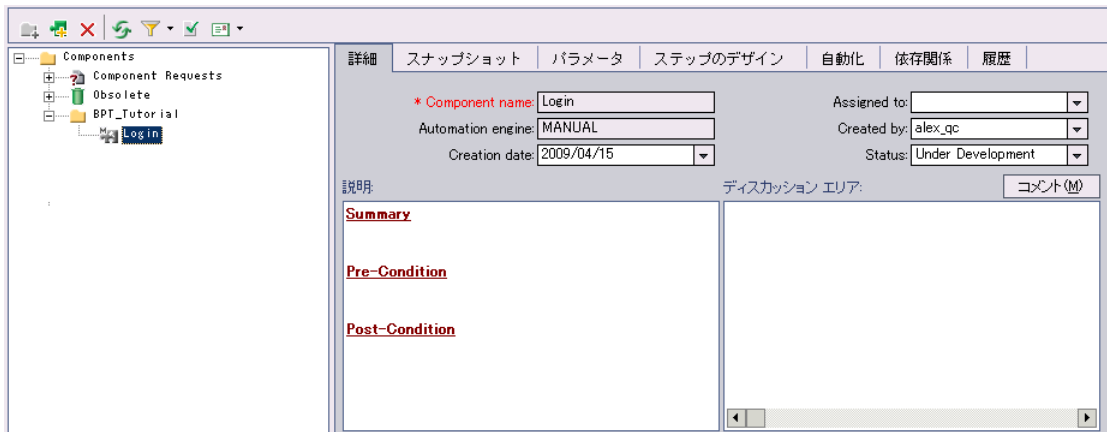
Components
Component Requests
Obsolete
BPT_Tutorial
Login

詳細 | スナップショット | パラメータ | ステップのデザイン | 自動化 | 依存関係 | 履歴

* Component name: Login
Automation engine: MANUAL
Creation date: 2009/04/15
Assigned to:
Created by: alex_qc
Status: Under Development

説明:
ディスカッション エリア:
コメント(M)

Summary

Pre-Condition

Post-Condition